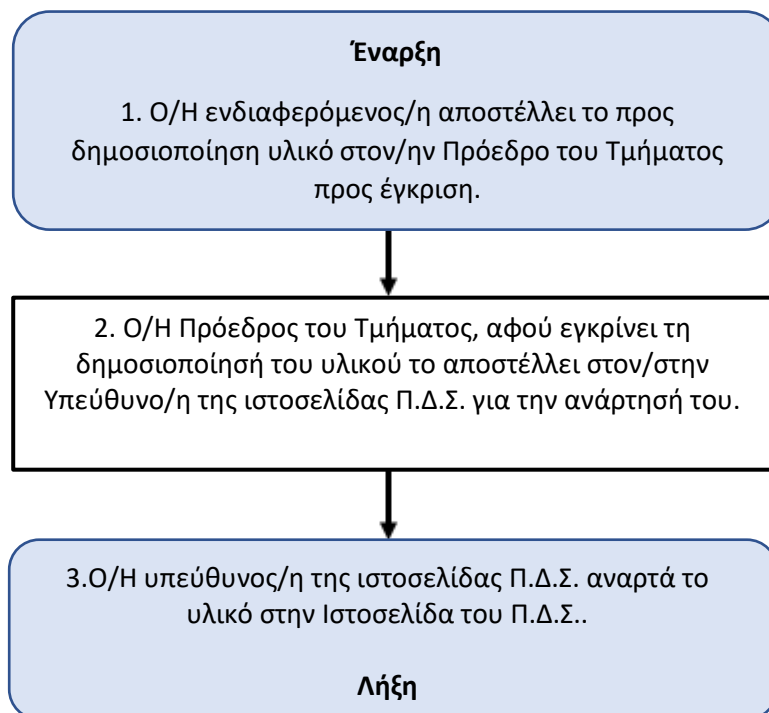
Έναρξη

1. Ο/Η ενδιαφερόμενος/η αποστέλλει το προς δημοσιοποίηση υλικό στον/ην Πρόεδρο του Τμήματος προς έγκριση.

2. Ο/Η Πρόεδρος του Τμήματος, αφού εγκρίνει τη δημοσιοποίησή του υλικού το αποστέλλει στον/στην Υπεύθυνο/η της ιστοσελίδας Π.Δ.Σ. για την ανάρτησή του.

3.Ο/Η υπεύθυνος/η της ιστοσελίδας Π.Δ.Σ. αναρτά το υλικό στην Ιστοσελίδα του Π.Δ.Σ..

Λήξη